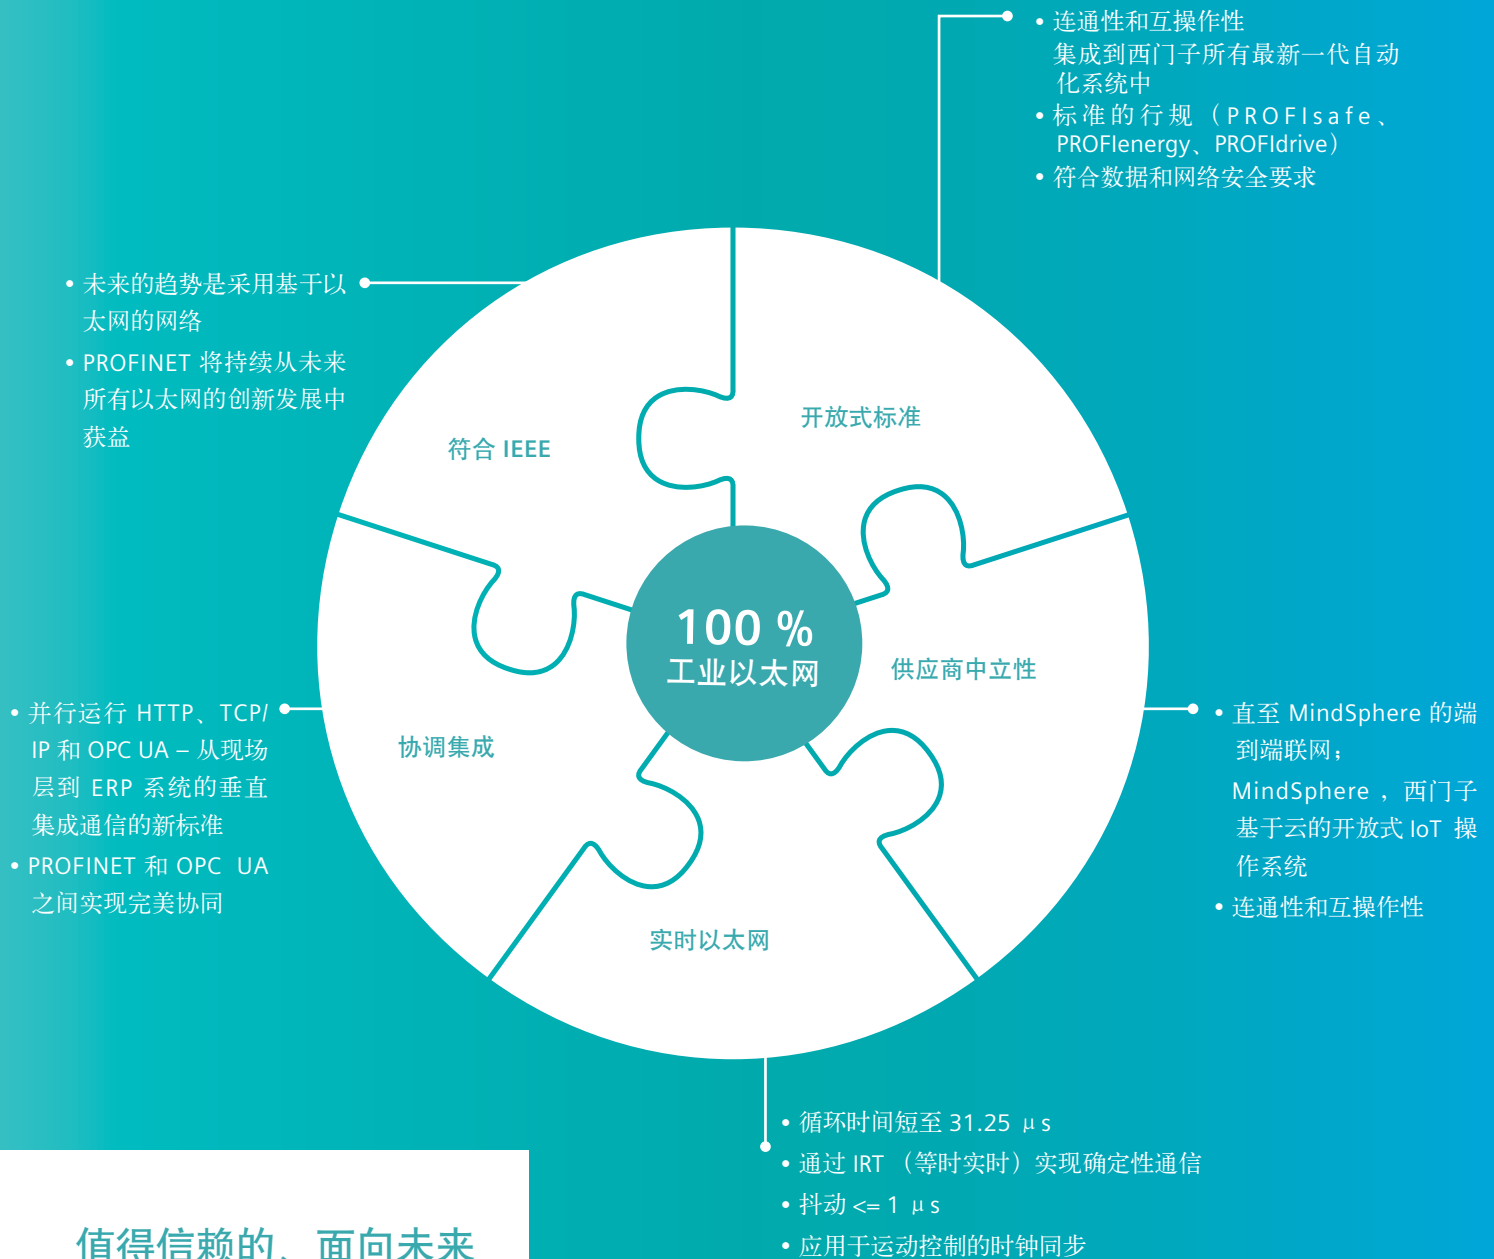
• 连通性和互操作性
集成到西门子所有最新一代自动化系统中
• 标准的行规（PROFIsafe、PROFIenergy、PROFIdrive）
• 符合数据和网络安全要求

• 未来的趋势是采用基于以太网的网络
• PROFINET 将持续从未来所有以太网的创新发展中获益

符合 IEEE

开放式标准

100 %
工业以太网

供应商中立性

协调集成

实时以太网

• 并行运行 HTTP、TCP/IP 和 OPC UA – 从现场层到 ERP 系统的垂直集成通信的新标准
• PROFINET 和 OPC UA 之间实现完美协同

• 直至 MindSphere 的端到端联网；
MindSphere，西门子基于云的开放式 IoT 操作系统
• 连通性和互操作性

• 循环时间短至 31.25 μs
• 通过 IRT（等时实时）实现确定性通信
• 抖动 <= 1 μs
• 应用于运动控制的时钟同步

值得信赖的、面向未来